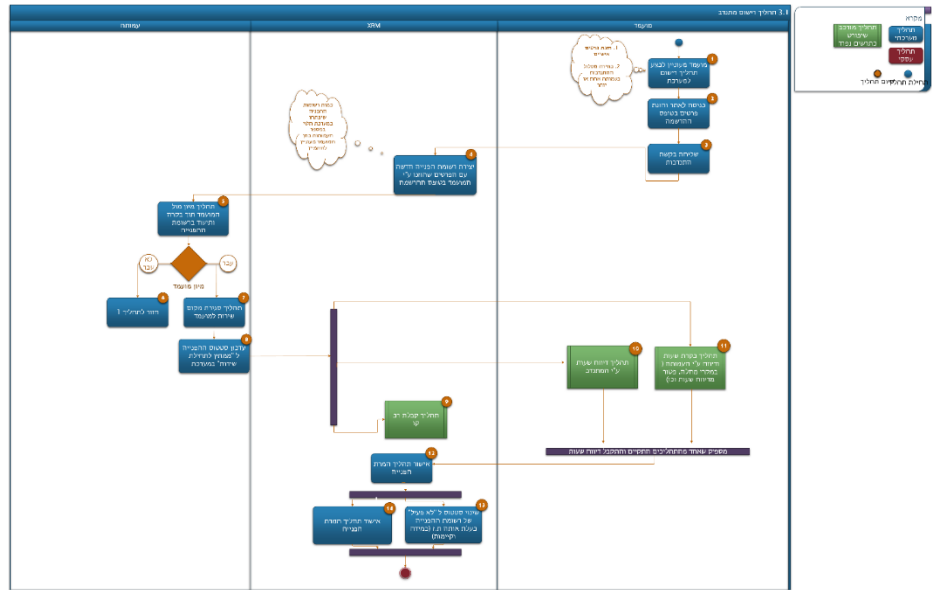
3.1 תהליך רישום מתנדב

מתנדב

XRM

עמותה

מקרא

תהליך מתועד שהוא מרכזי

תהליך מתועד בקווים בכחול

תהליך עסקי

תחילת תהליך

סיום תהליך

1 מתנדב מעוניין לבצע תהליך רישום במערכת

1. ניתן לבחור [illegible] 2. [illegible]

2 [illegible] לאתר והזנת פרטים בטופס ההרשמה

3 שליחת בקשת התנדבות

4 יצירת רשומת הפנייה חדשה עם הפרטים שהוזנו ע"י המתנדב בטופס ההרשמה

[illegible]

5 תהליך מיון מול המתנדב תוך בדיקת ותיעוד ברשומת הפנייה

עבר

לא עבר

מיון מתנדב

6 חזור לתהליך 1

7 תהליך שיבוץ מקום שירות למתנדב

8 עדכון סטטוס הפנייה ע"י "מעודכן לתהליך שירות" במערכת

9 תהליך קליטת מתנדב

10 תהליך דיווח שעות ע"י המתנדב

11 תהליך בקרת שעות (דיווח ע"י המעסיקה / מחזורי פעילות, פעמי מדידת שעות וכו')

מתקיים שאחד מהתהליכים מתקיים והתהליך דיווח שעות

12 אישור תהליך המרת הפנייה

13 שינוי סטטוס ל"לא פעיל" של רשומת הפנייה בצורה אחת מ (בעיה / קיימות)

14 אישור תהליך המרת הפנייה